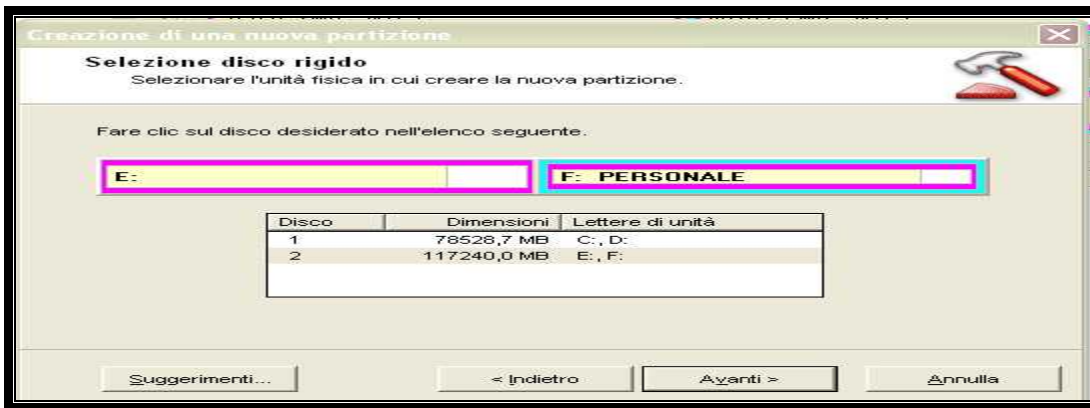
Creazione di una nuova partizione

Selezione disco rigido
Selezionare l'unità fisica in cui creare la nuova partizione.

Fare clic sul disco desiderato nell'elenco seguente.

E:

F: PERSONALE

| Disco | Dimensioni | Lettere di unità |
|---|---|---|
| 1 | 78528,7 MB | C:, D: |
| 2 | 117240,0 MB | E:, F: |

Suggerimenti...

< Indietro

Avanti >

Annulla